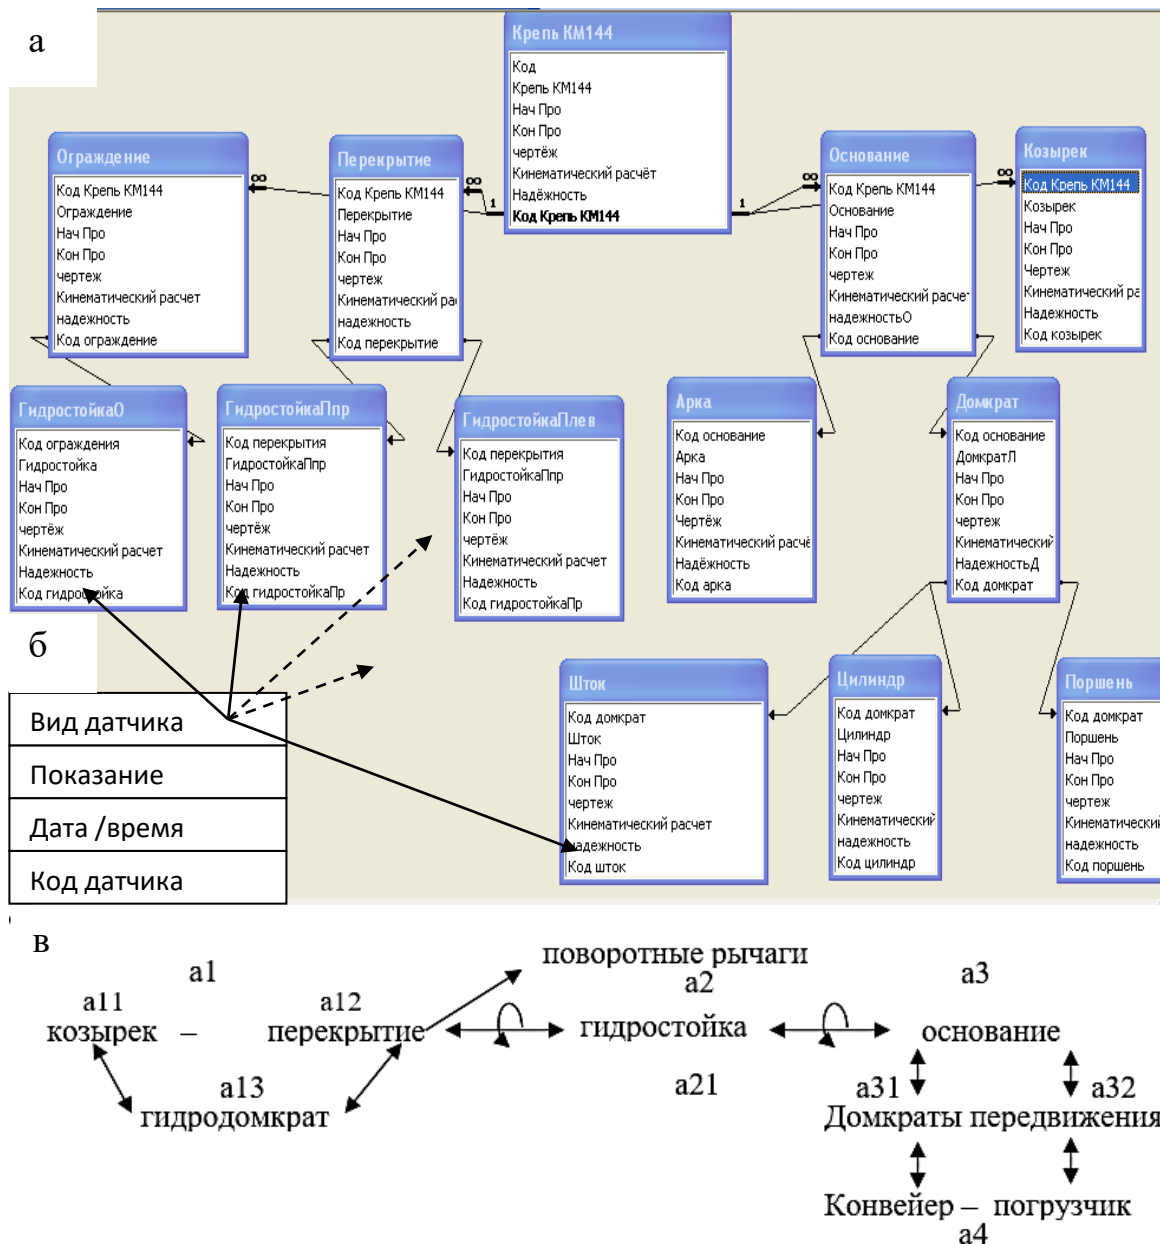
а

Крепь КМ144
Код
Крепь КМ144
Нач Про
Кон Про
чертёж
Кинематический расчёт
Надёжность
Код Крепь КМ144

Ограждение
Код Крепь КМ144
Ограждение
Нач Про
Кон Про
чертеж
Кинематический расчет
надежность
Код ограждение

Перекрытие
Код Крепь КМ144
Перекрытие
Нач Про
Кон Про
чертеж
Кинематический ра
надежность
Код перекрытие

Основание
Код Крепь КМ144
Основание
Нач Про
Кон Про
чертеж
Кинематический расче
надежностьО
Код основание

Козырек
Код Крепь КМ144
Козырек
Нач Про
Кон Про
Чертеж
Кинематический ра
Надежность
Код козырек

ГидростойкаО
Код ограждения
Гидростойка
Нач Про
Кон Про
чертёж
Кинематический расчет
Надежность
Код гидростойка

ГидростойкаПпр
Код перекрытия
ГидростойкаПпр
Нач Про
Кон Про
чертёж
Кинематический расчет
Надежность
Код гидростойкаПр

ГидростойкаПлев
Код перекрытия
ГидростойкаПпр
Нач Про
Кон Про
чертёж
Кинематический расчет
Надежность
Код гидростойкаПр

Арка
Код основание
Арка
Нач Про
Кон Про
Чертёж
Кинематический расчё
Надёжность
Код арка

Домкрат
Код основание
ДомкратЛ
Нач Про
Кон Про
чертеж
Кинематический
НадежностьД
Код домкрат

б

Вид датчика
Показание
Дата /время
Код датчика

Шток
Код домкрат
Шток
Нач Про
Кон Про
чертеж
Кинематический расчет
надежность
Код шток

Цилиндр
Код домкрат
Цилиндр
Нач Про
Кон Про
чертеж
Кинематический
надежность
Код цилиндр

Поршень
Код домкрат
Поршень
Нач Про
Кон Про
чертеж
Кинематически
надежность
Код поршень

в

а1
а11 козырек –
а12 перекрытие
поворотные рычаги
а2
гидростойка
а21
а3
основание
а13
гидродомкрат
а31
а32
Домкраты передвижения
Конвейер – погрузчик
а4